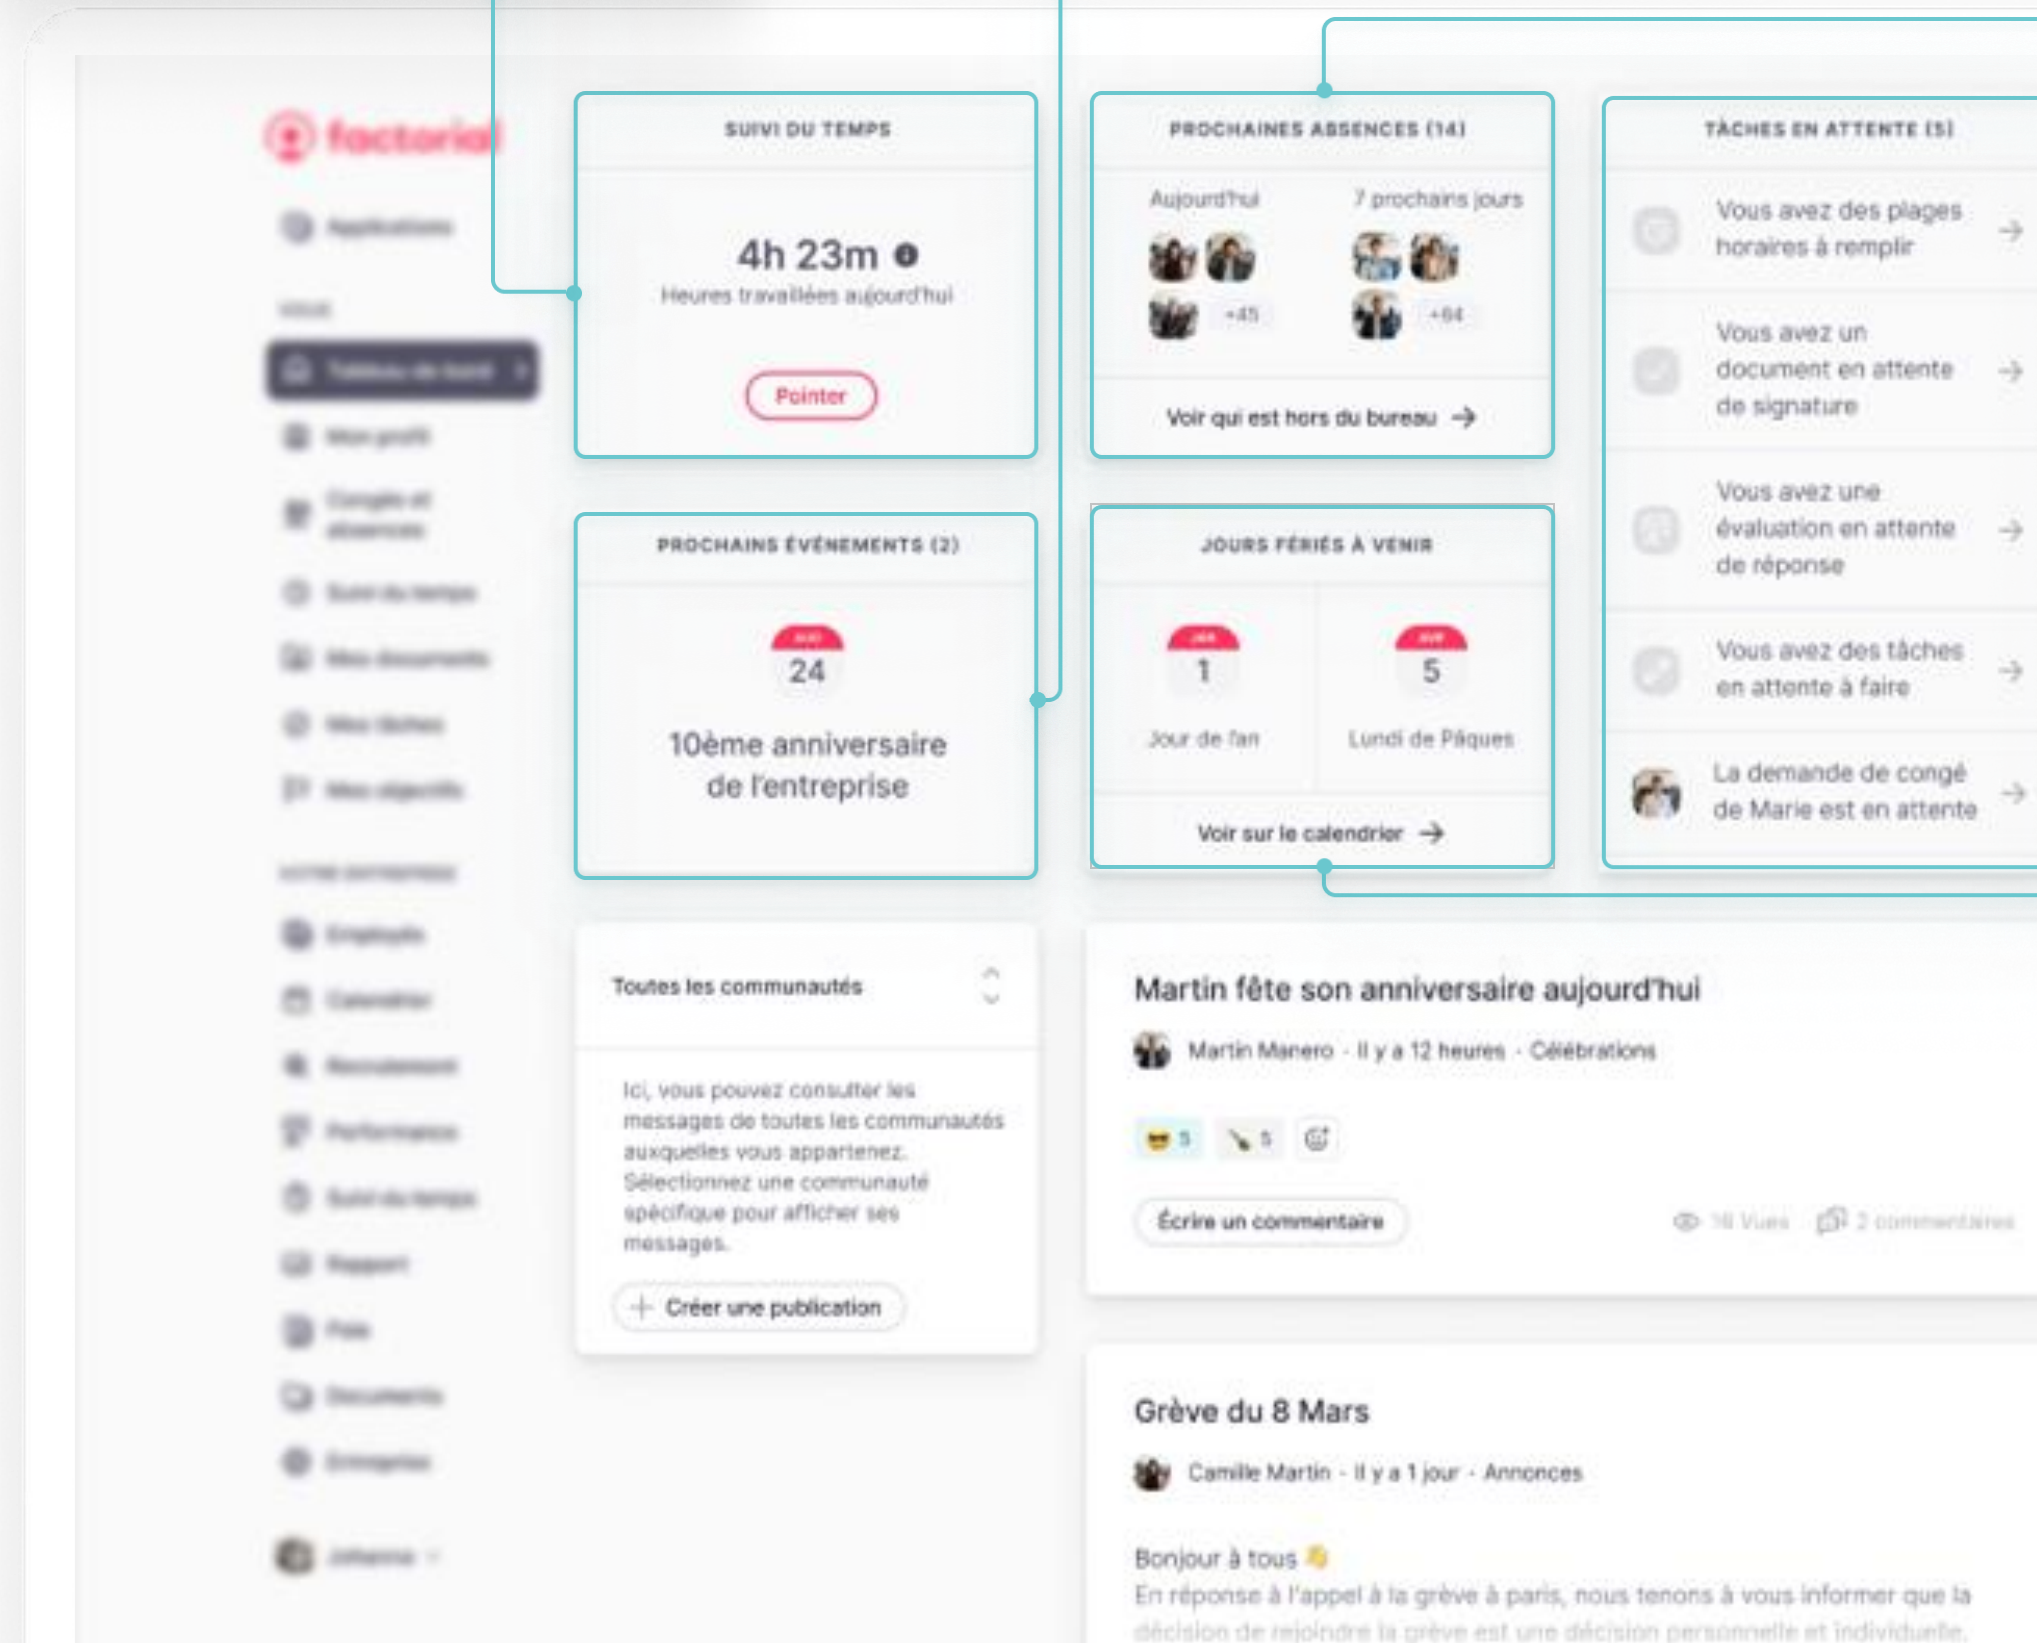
factorial

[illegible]

SUIVI DU TEMPS

4h 23m

Heures travaillées aujourd'hui

Pointer

PROCHAINES ABSENCES (14)

Aujourd'hui

7 prochains jours

+45

+64

Voir qui est hors du bureau →

TÂCHES EN ATTENTE (5)

Vous avez des plages horaires à remplir →

Vous avez un document en attente de signature →

Vous avez une évaluation en attente de réponse →

Vous avez des tâches en attente à faire →

La demande de congé de Marie est en attente →

PROCHAINS ÉVÉNEMENTS (2)

24

10ème anniversaire de l'entreprise

JOURS FÉRIÉS À VENIR

1

Jour de l'an

5

Lundi de Pâques

Voir sur le calendrier →

Toutes les communautés

Ici, vous pouvez consulter les messages de toutes les communautés auxquelles vous appartenez. Sélectionnez une communauté spécifique pour afficher ses messages.

+ Créer une publication

Martin fête son anniversaire aujourd'hui

Martin Manero · Il y a 12 heures · Célébrations

5 5

Écrire un commentaire

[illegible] Vues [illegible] commentaires

Grève du 8 Mars

Camille Martin · Il y a 1 jour · Annonces

Bonjour à tous

En réponse à l'appel à la grève à paris, nous tenons à vous informer que la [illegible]